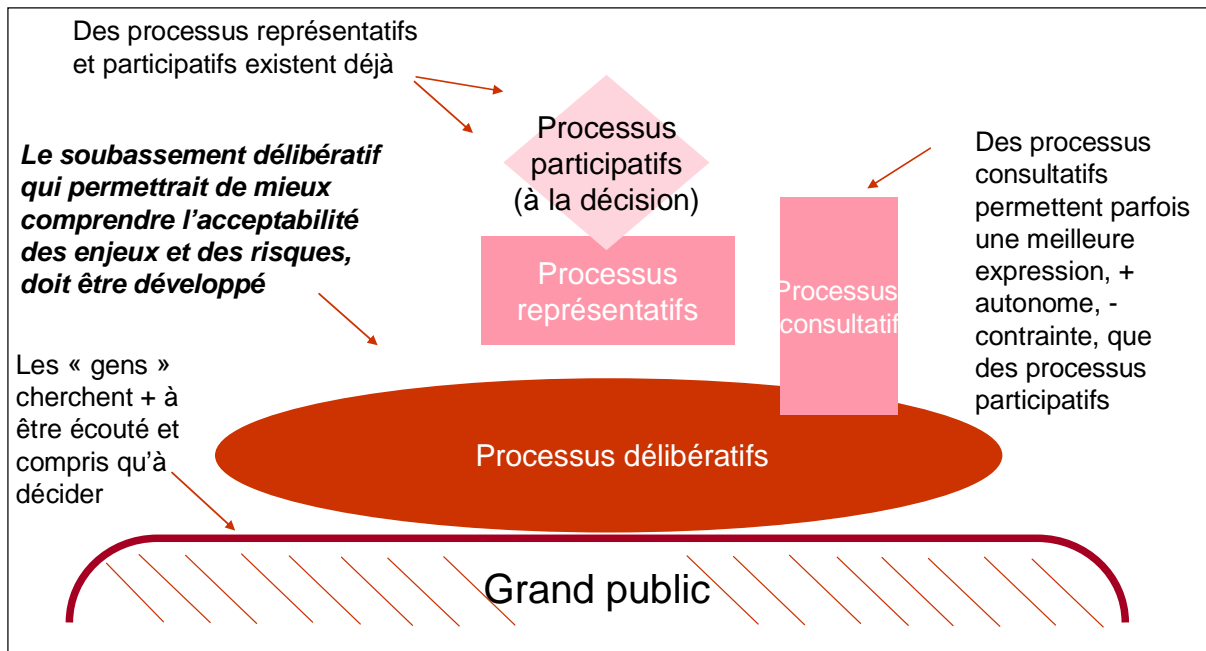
Des processus représentatifs et participatifs existent déjà

Le soubassement délibératif qui permettrait de mieux comprendre l'acceptabilité des enjeux et des risques, doit être développé

Processus participatifs (à la décision)

Processus représentatifs

Processus consultatif

Des processus consultatifs permettent parfois une meilleure expression, + autonome, - contrainte, que des processus participatifs

Les « gens » cherchent + à être écouté et compris qu'à décider

Processus délibératifs

Grand public